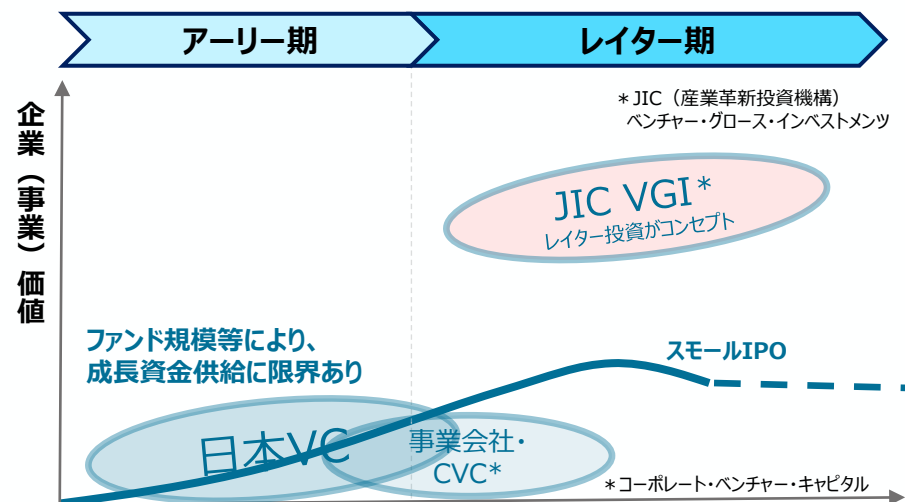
アーリー期

レイター期

企業（事業）価値

＊JIC（産業革新投資機構）ベンチャー・グロース・インベストメンツ

JIC VGI＊
レイター投資がコンセプト

ファンド規模等により、成長資金供給に限界あり

スモールIPO

日本VC

事業会社・CVC＊

＊コーポレート・ベンチャー・キャピタル